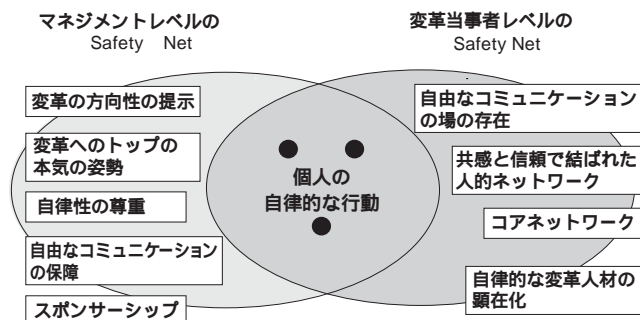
マネジメントレベルの
Safety Net

変革当事者レベルの
Safety Net

変革の方向性の提示

変革へのトップの本気の姿勢

自律性の尊重

自由なコミュニケーションの保障

スポンサーシップ

個人の
自律的な行動

自由なコミュニケーションの場の存在

共感と信頼で結ばれた人的ネットワーク

コアネットワーク

自律的な変革人材の顕在化